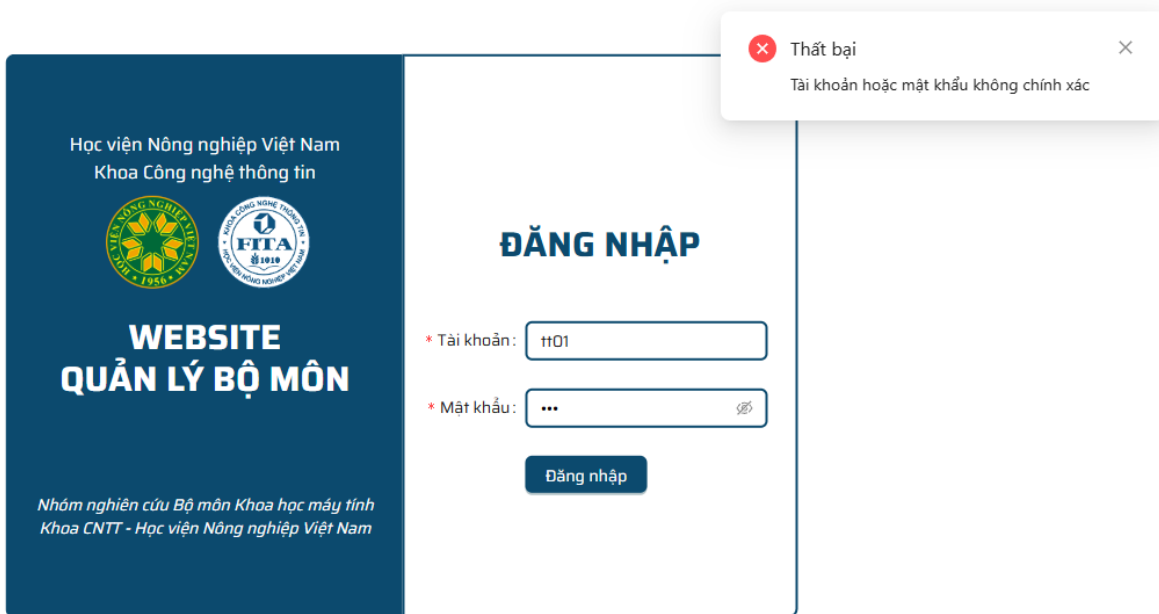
Thất bại
Tài khoản hoặc mật khẩu không chính xác

Học viện Nông nghiệp Việt Nam
Khoa Công nghệ thông tin

HỌC VIỆN NÔNG NGHIỆP VIỆT NAM
1956

KHOA CÔNG NGHỆ THÔNG TIN
FITA
1010
HỌC VIỆN NÔNG NGHIỆP VIỆT NAM

WEBSITE
QUẢN LÝ BỘ MÔN

Nhóm nghiên cứu Bộ môn Khoa học máy tính
Khoa CNTT - Học viện Nông nghiệp Việt Nam

ĐĂNG NHẬP

* Tài khoản : tt01

* Mật khẩu : •••

Đăng nhập